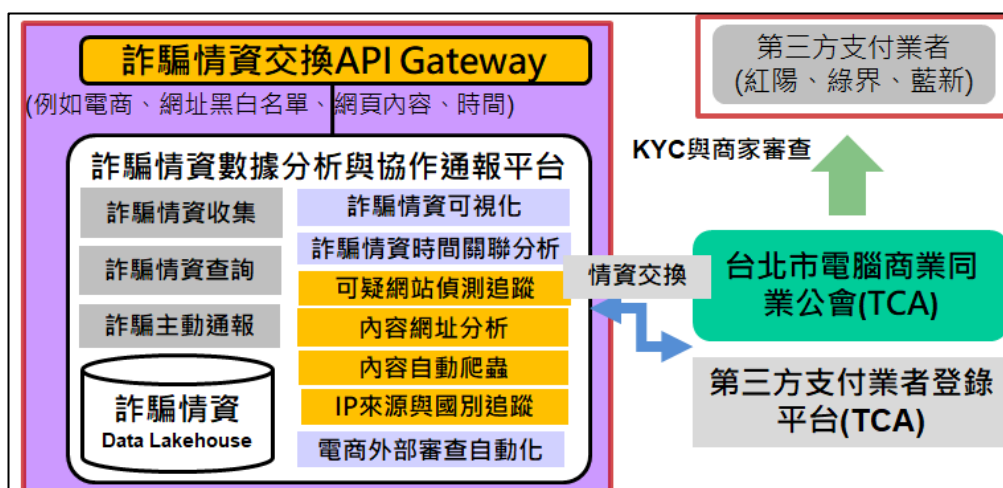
詐騙情資交換API Gateway

(例如電商、網址黑白名單、網頁內容、時間)

詐騙情資數據分析與協作通報平台

詐騙情資收集

詐騙情資查詢

詐騙主動通報

詐騙情資
Data Lakehouse

詐騙情資可視化

詐騙情資時間關聯分析

可疑網站偵測追蹤

內容網址分析

內容自動爬蟲

IP來源與國別追蹤

電商外部審查自動化

情資交換

第三方支付業者
(紅陽、綠界、藍新)

KYC與商家審查

台北市電腦商業同業公會(TCA)

第三方支付業者登錄平台(TCA)